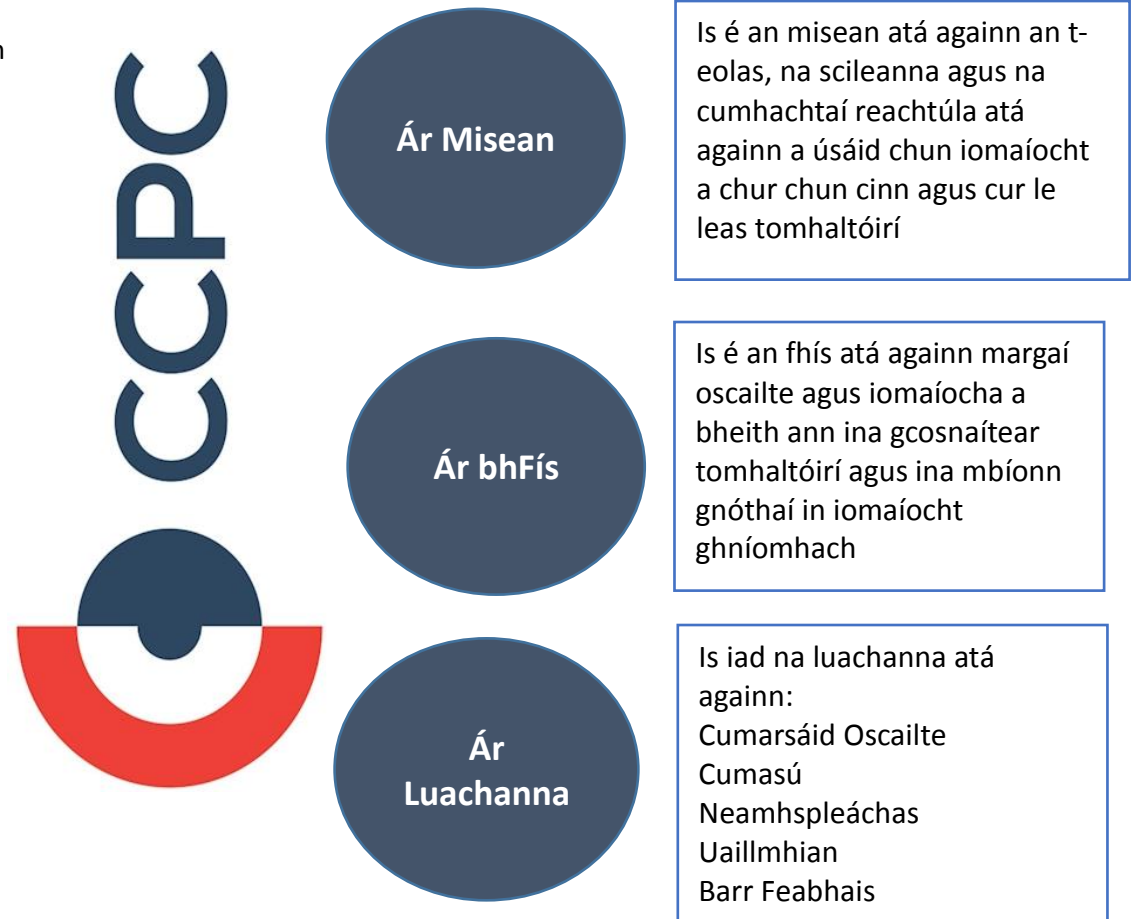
CCPC

Ár Misean

Is é an misean atá againn an t-eolas, na scileanna agus na cumhachtaí reachtúla atá againn a úsáid chun iomaíocht a chur chun cinn agus cur le leas tomhaltóirí

Ár bhFís

Is é an fhís atá againn margaí oscailte agus iomaíocha a bheith ann ina gcosnaítear tomhaltóirí agus ina mbíonn gnóthaí in iomaíocht ghníomhach

Ár Luachanna

Is iad na luachanna atá againn:
Cumarsáid Oscailte
Cumasú
Neamhspleáchas
Uaillmhian
Barr Feabhais